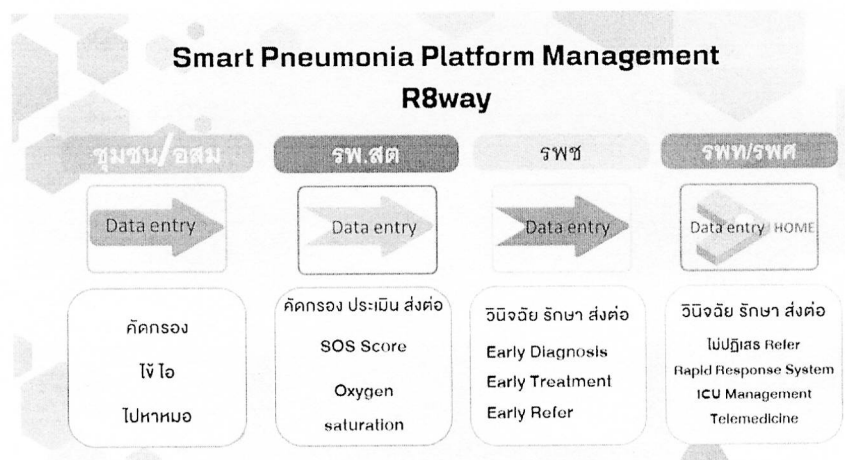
Smart Pneumonia Platform Management
R8way

ชุมชน/อสม

Data entry

คัดกรอง

ไข้ ไอ

ไปหาหมอ

รพ.สต

Data entry

คัดกรอง ประเมิน ส่งต่อ

SOS Score

Oxygen saturation

รพช

Data entry

วินิจฉัย รักษา ส่งต่อ

Early Diagnosis

Early Treatment

Early Refer

รพท/รพศ

Data entry HOME

วินิจฉัย รักษา ส่งต่อ

ไม่ปฏิเสธ Refer

Rapid Response System

ICU Management

Telemedicine